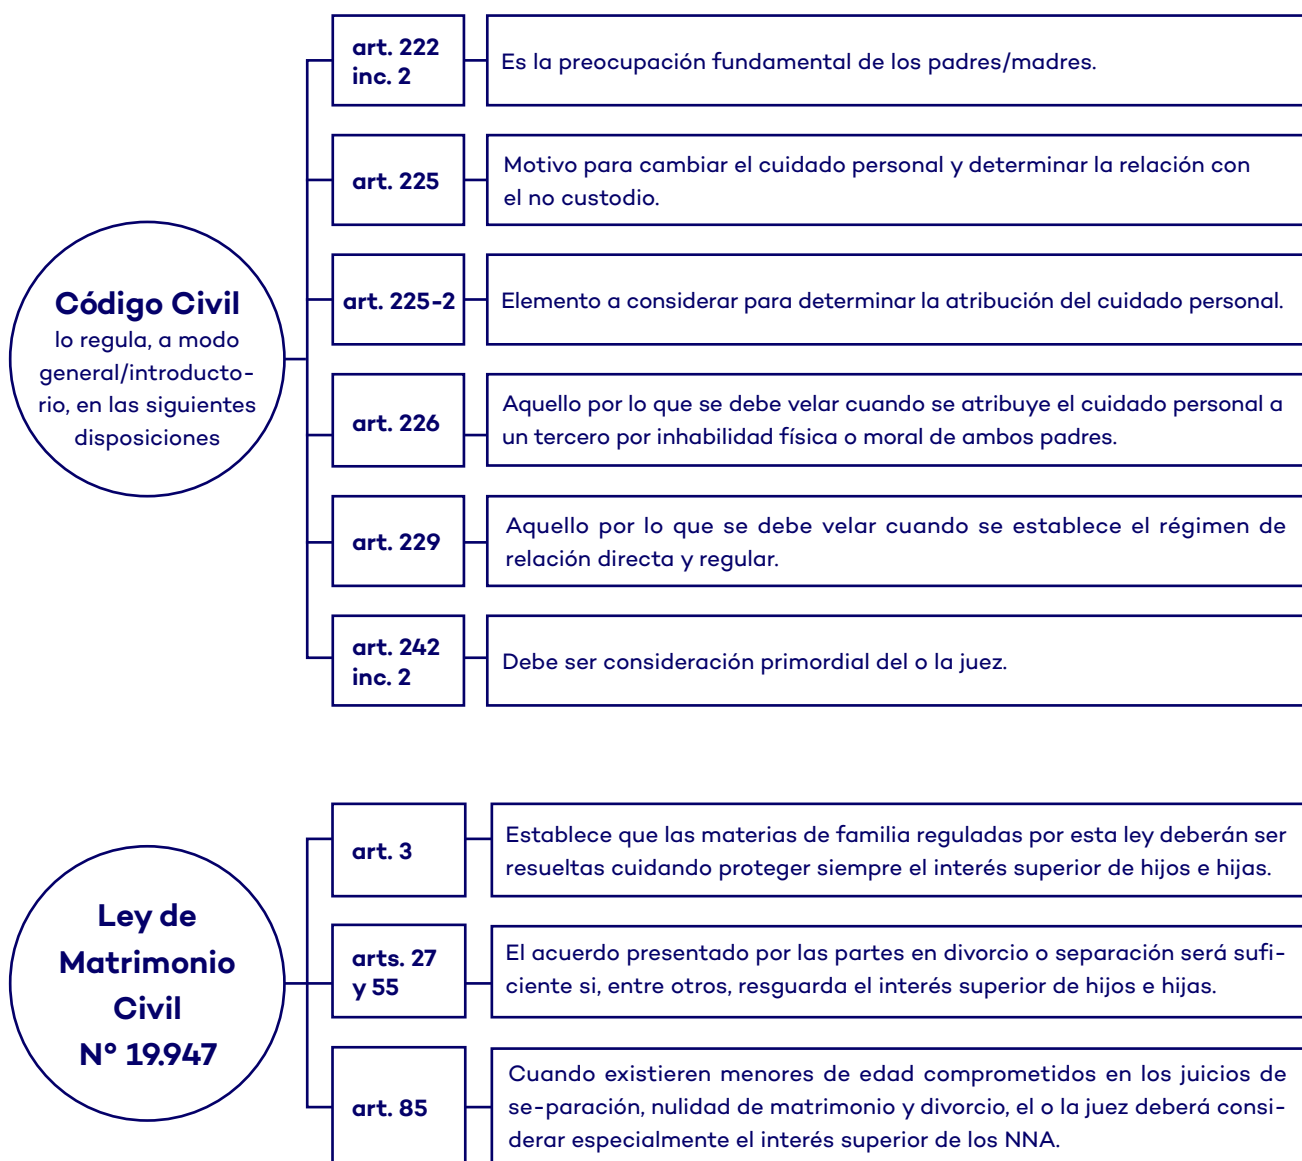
Código Civil
lo regula, a modo general/introductorio, en las siguientes disposiciones

art. 222 inc. 2
Es la preocupación fundamental de los padres/madres.

art. 225
Motivo para cambiar el cuidado personal y determinar la relación con el no custodio.

art. 225-2
Elemento a considerar para determinar la atribución del cuidado personal.

art. 226
Aquello por lo que se debe velar cuando se atribuye el cuidado personal a un tercero por inhabilidad física o moral de ambos padres.

art. 229
Aquello por lo que se debe velar cuando se establece el régimen de relación directa y regular.

art. 242 inc. 2
Debe ser consideración primordial del o la juez.

Ley de Matrimonio Civil N° 19.947

art. 3
Establece que las materias de familia reguladas por esta ley deberán ser resueltas cuidando proteger siempre el interés superior de hijos e hijas.

arts. 27 y 55
El acuerdo presentado por las partes en divorcio o separación será suficiente si, entre otros, resguarda el interés superior de hijos e hijas.

art. 85
Cuando existieren menores de edad comprometidos en los juicios de se-paración, nulidad de matrimonio y divorcio, el o la juez deberá considerar especialmente el interés superior de los NNA.